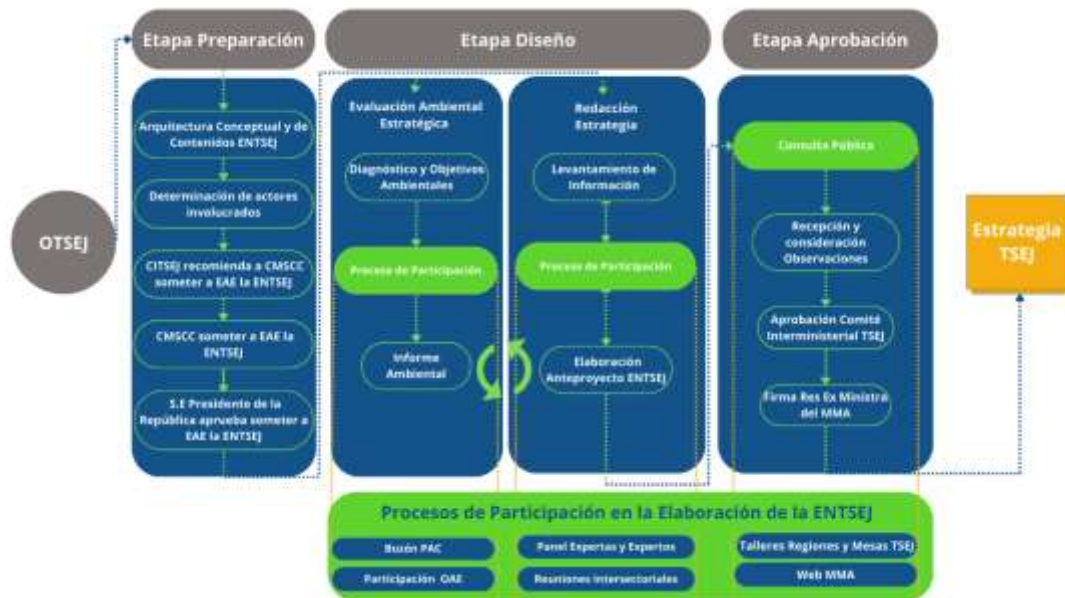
Etapa Preparación

Etapa Diseño

Etapa Aprobación

OTSEJ

Arquitectura Conceptual y de Contenidos ENTSEJ

Determinación de actores involucrados

CITSEJ recomienda a CMSCC someter a EAE la ENTSEJ

CMSCC someter a EAE la ENTSEJ

S.E Presidente de la República aprueba someter a EAE la ENTSEJ

Evaluación Ambiental Estratégica

Diagnóstico y Objetivos Ambientales

Proceso de Participación

Informe Ambiental

Redacción Estrategia

Levantamiento de Información

Proceso de Participación

Elaboración Anteproyecto ENTSEJ

Consulta Pública

Recepción y consideración Observaciones

Aprobación Comité Interministerial TSEJ

Firma Res Ex Ministral del MMA

Estrategia TSEJ

Procesos de Participación en la Elaboración de la ENTSEJ

Buzón PAC

Participación OAE

Panel Expertas y Expertos

Reuniones Intersectoriales

Talleres Regiones y Mesas TSEJ

Web MMA